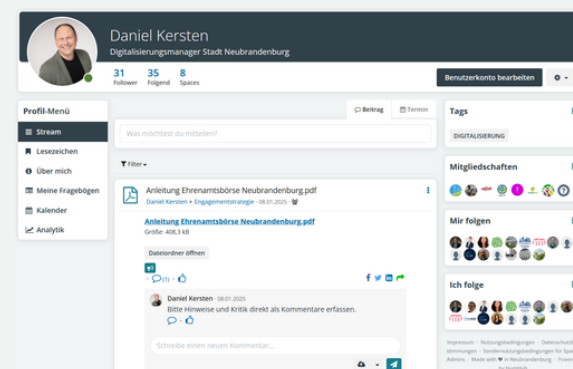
Daniel Kersten
Digitalisierungsmanager Stadt Neubrandenburg

31 Follower
35 Folgend
8 Spaces

Benutzerkonto bearbeiten

Profil-Menü
Stream
Lesezeichen
Über mich
Meine Fragebögen
Kalender
Analytik

Beitrag
Termin

Was möchtest du mitteilen?

Filter

Anleitung Ehrenamtsbörse Neubrandenburg.pdf
Daniel Kersten ▸ Engagementstrategie · 08.01.2025

Anleitung Ehrenamtsbörse Neubrandenburg.pdf
Größe: 408,3 kB

Dateiordner öffnen

(1)

Daniel Kersten · 08.01.2025
Bitte Hinweise und Kritik direkt als Kommentare erfassen.

Schreibe einen neuen Kommentar...

Tags
DIGITALISIERUNG

Mitgliedschaften

Mir folgen

Ich folge

Impressum · Nutzungsbedingungen · Datenschutz · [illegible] stimmungen · Sonderbenutzungsbedingungen für Spa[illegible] Admins · Made with ♥ in Neubrandenburg · Power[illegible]